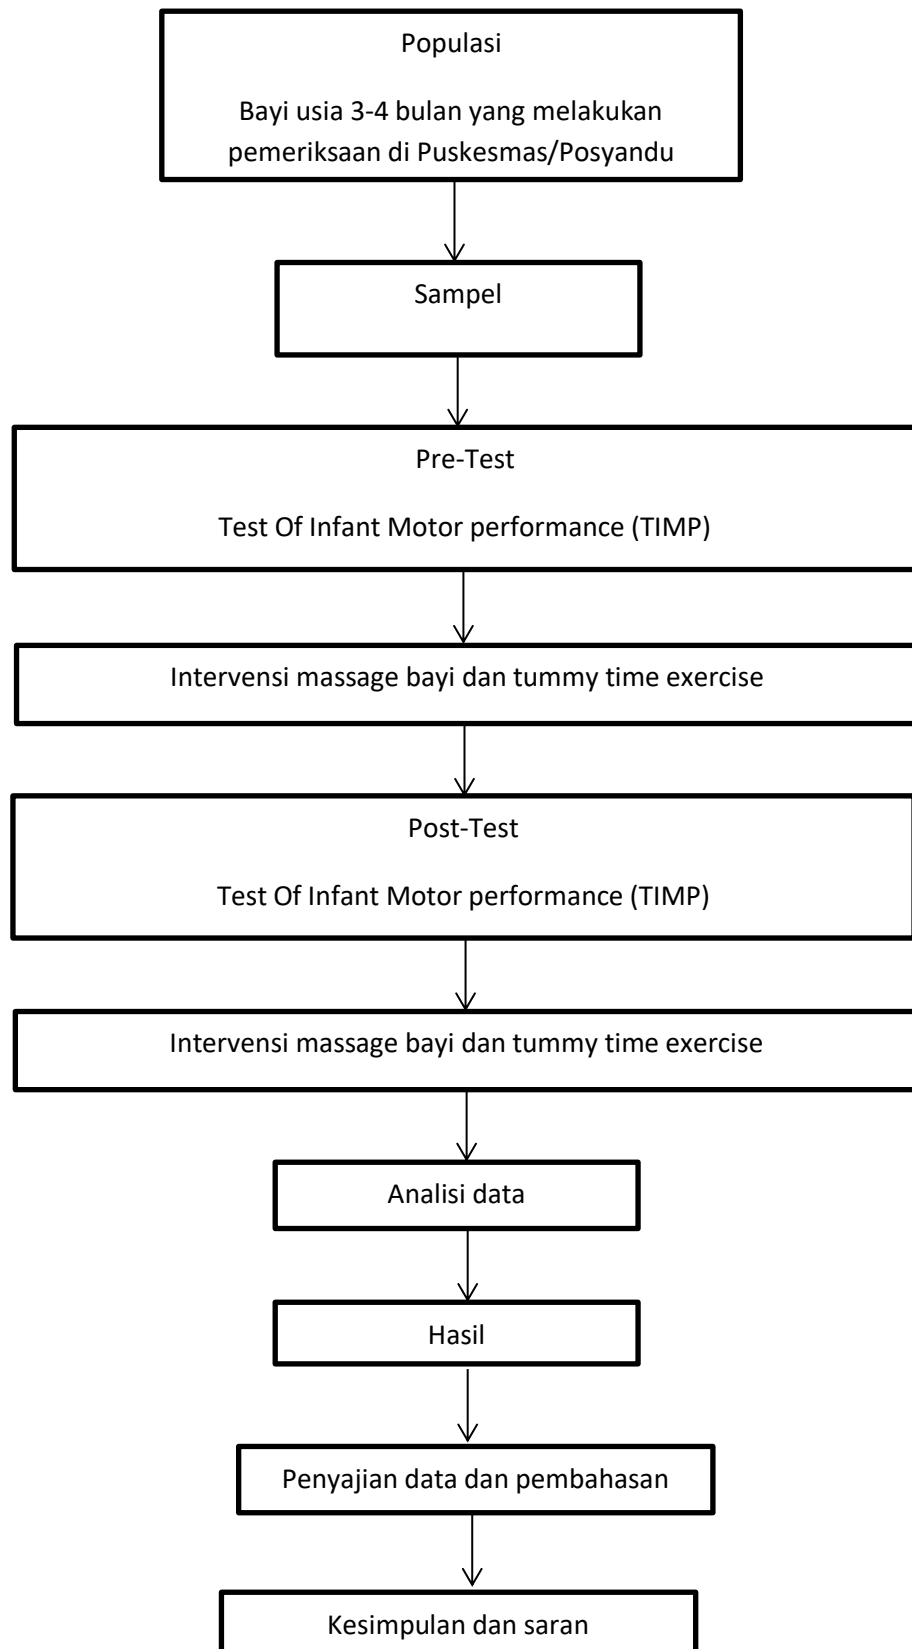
Populasi

Bayi usia 3-4 bulan yang melakukan pemeriksaan di Puskesmas/Posyandu

Sampel

Pre-Test

Test Of Infant Motor performance (TIMP)

Intervensi massage bayi dan tummy time exercise

Post-Test

Test Of Infant Motor performance (TIMP)

Intervensi massage bayi dan tummy time exercise

Analisi data

Hasil

Penyajian data dan pembahasan

Kesimpulan dan saran